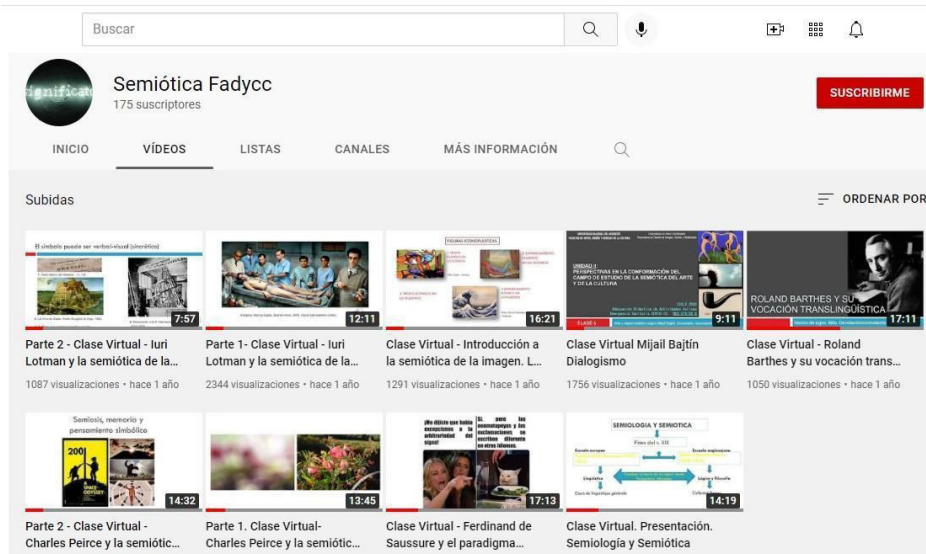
Buscar

Semiótica Fadycc
175 suscriptores

SUSCRIBIRME

INICIO VÍDEOS LISTAS CANALES MÁS INFORMACIÓN

Subidas

ORDENAR POR

El símbolo puede ser verbal-visual (sincrético)

7:57
Parte 2 - Clase Virtual - Iuri Lotman y la semiótica de la...
1087 visualizaciones • hace 1 año

12:11
Parte 1- Clase Virtual - Iuri Lotman y la semiótica de la...
2344 visualizaciones • hace 1 año

FIGURAS ICONOPLÁSTICAS

16:21
Clase Virtual - Introducción a la semiótica de la imagen. L...
1291 visualizaciones • hace 1 año

UNIDAD I
PERSPECTIVAS EN LA CONFORMACIÓN DEL CAMPO DE ESTUDIO DE LA SEMIÓTICA DEL ARTE Y DE LA CULTURA

CLASE 1

9:11
Clase Virtual Mijail Bajtín Dialogismo
1756 visualizaciones • hace 1 año

ROLAND BARTHES Y SU VOCACIÓN TRANSLINGÜÍSTICA

17:11
Clase Virtual - Roland Barthes y su vocación trans...
1050 visualizaciones • hace 1 año

Semiosis, memoria y pensamiento simbólico

2001 A SPACE ODYSSEY

14:32
Parte 2 - Clase Virtual - Charles Peirce y la semiótic...

13:45
Parte 1. Clase Virtual- Charles Peirce y la semiótic...

¿No dijiste que había excepciones a la arbitrariedad del signo?

Sí, pero las onomatopeyas y las exclamaciones se escriben diferente en otros idiomas.

17:13
Clase Virtual - Ferdinand de Saussure y el paradigma...

SEMIOLOGIA Y SEMIOTICA

14:19
Clase Virtual. Presentación. Semiología y Semiótica